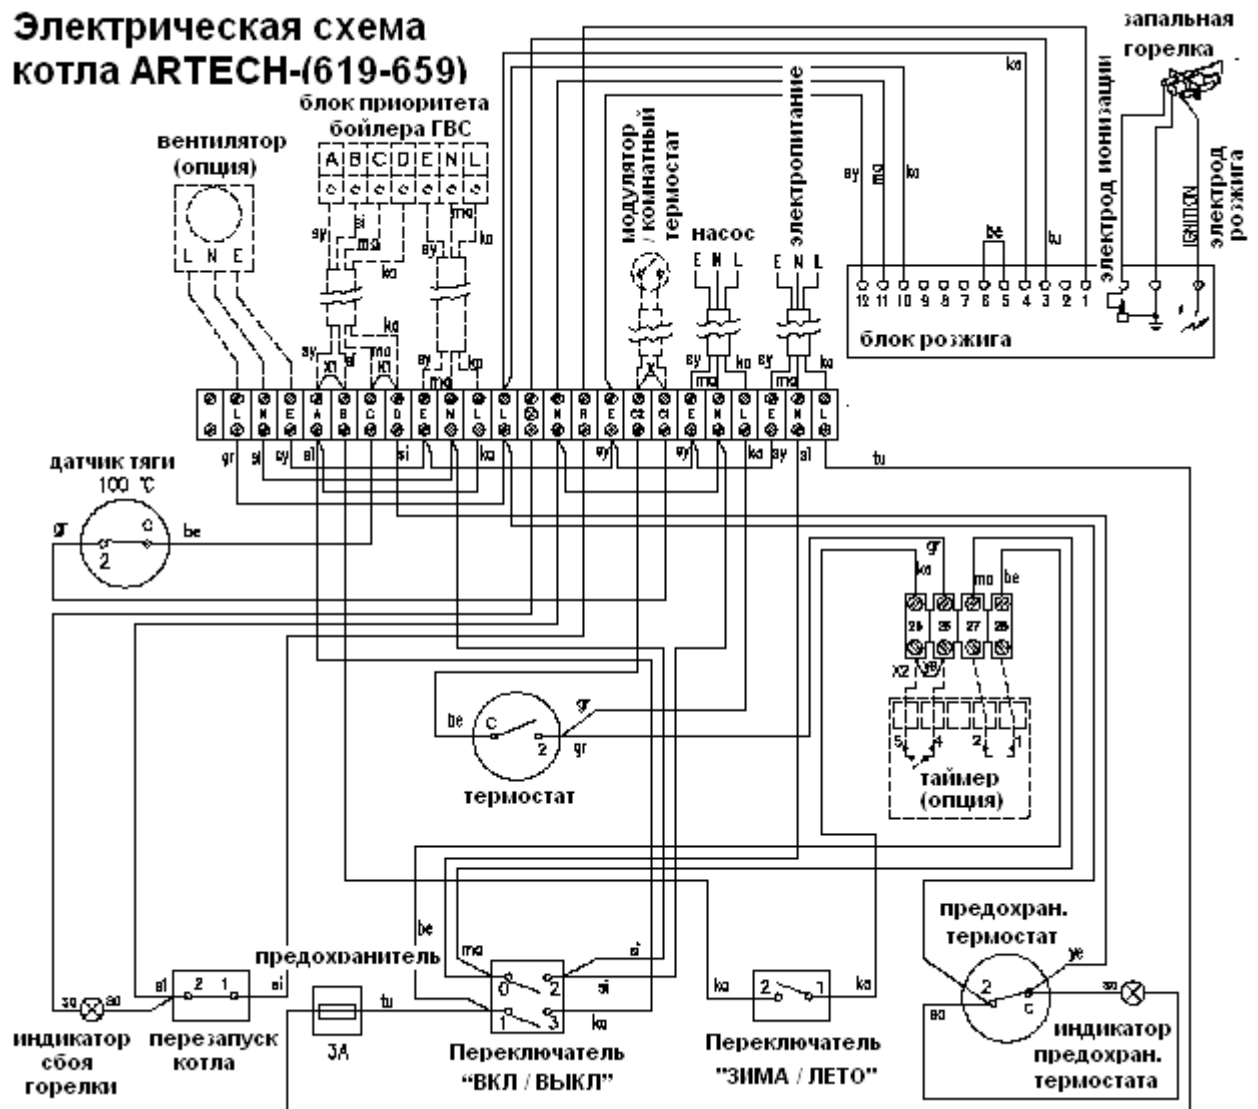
Электрическая схема котла ARTECH-(619-659)

запальная горелка

блок приоритета бойлера ГВС

A B C D E N L

вентилятор (опция)

L N E

модулятор / комнатный термостат

насос

E N L

электропитание

E N L

электрод ионизации

электрод розжига

IGNITION

ko

sy mo ko

be

tu

12 11 10 9 8 7 6 5 4 3 2 1

блок розжига

sy si mo ko

sy ko

sy si mo ko

K1 K1

sy mo ko

sy mo ko

sy mo ko

L N E A B C D E N L L N R E C2 C1 E N L E N L

gr si sy si si ko sy sy ko sy si tu

датчик тяги 100 °C

gr C be 2

gr ko mo be

24 25 27 28

X2 ye

5 4 2 1

таймер (опция)

be C gr 2 gr

термостат

предохран. термостат

ye

2 C

so so

индикатор предохран. термостата

be

предохранитель

mo si

0 2 si

1 3 ko

so so si 2 1 si

tu

ko 2 1 ko

индикатор сбоя горелки

перезапуск котла

3A

Переключатель "ВКЛ / ВЫКЛ"

Переключатель "ЗИМА / ЛЕТО"